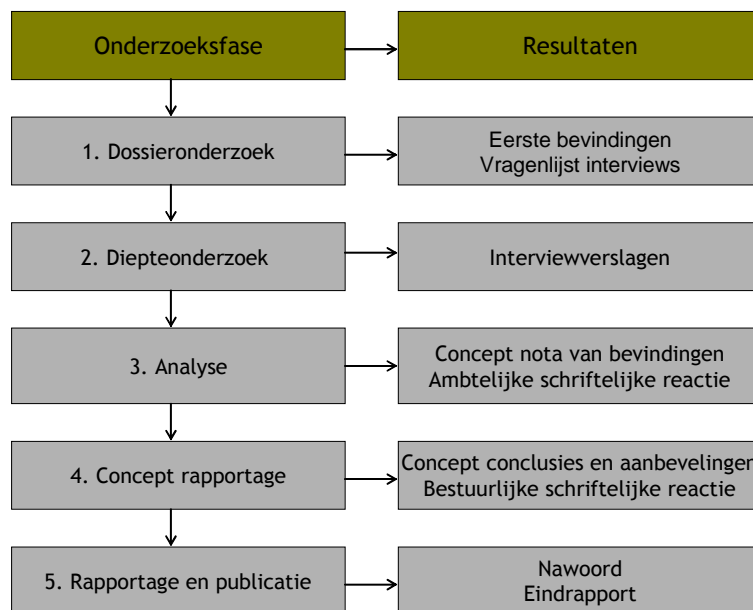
Onderzoeksfase

Resultaten

1. Dossieronderzoek

Eerste bevindingen
Vragenlijst interviews

2. Diepteonderzoek

Interviewverslagen

3. Analyse

Concept nota van bevindingen
Ambtelijke schriftelijke reactie

4. Concept rapportage

Concept conclusies en aanbevelingen
Bestuurlijke schriftelijke reactie

5. Rapportage en publicatie

Nawoord
Eindrapport